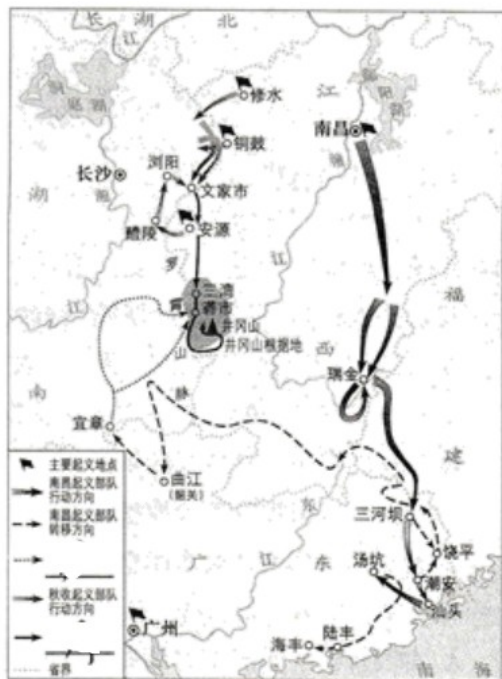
长 湖 北
江
洞庭湖
修水
江
南昌
铜鼓
长沙
浏阳
文家市
湖
醴陵
安源
罗
三湾
霄
茨坪
井冈山
井冈山根据地
江
山
西
福
南
脉
瑞金
宜章
建
曲江
(韶关)
三河坝
广
东
饶平
汤坑
潮安
汕头
广州
陆丰
海丰
南
海
主要起义地点
南昌起义部队行动方向
南昌起义部队转移方向
秋收起义部队行动方向
省界